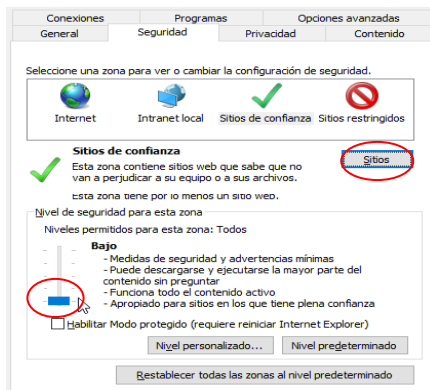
Conexiones | Programas | Opciones avanzadas
General | Seguridad | Privacidad | Contenido

Seleccione una zona para ver o cambiar la configuración de seguridad.

Internet | Intranet local | Sitios de confianza | Sitios restringidos

Sitios de confianza
Esta zona contiene sitios web que sabe que no van a perjudicar a su equipo o a sus archivos.
Esta zona tiene por lo menos un sitio web.

Sitios

Nivel de seguridad para esta zona
Niveles permitidos para esta zona: Todos

Bajo
- Medidas de seguridad y advertencias mínimas
- Puede descargarse y ejecutarse la mayor parte del contenido sin preguntar
- Funciona todo el contenido activo
- Apropiado para sitios en los que tiene plena confianza

Habilitar Modo protegido (requiere reiniciar Internet Explorer)

Nivel personalizado... | Nivel predeterminado

Restablecer todas las zonas al nivel predeterminado